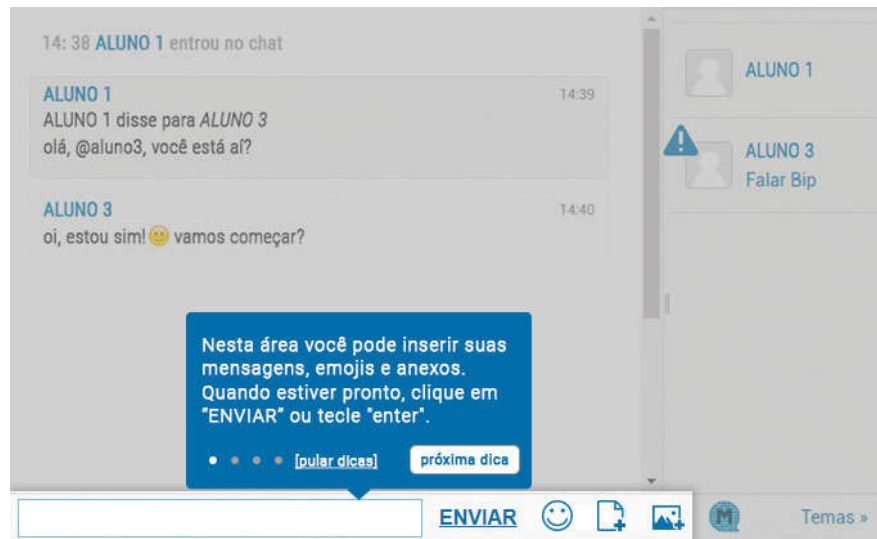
14: 38 ALUNO 1 entrou no chat

ALUNO 1 14:39
ALUNO 1 disse para *ALUNO 3*
olá, @aluno3, você está aí?

ALUNO 3 14:40
oi, estou sim! 😊 vamos começar?

Nesta área você pode inserir suas mensagens, emojis e anexos. Quando estiver pronto, clique em "ENVIAR" ou tecle "enter".

[pular dicas] próxima dica

ENVIAR

M

Temas »

ALUNO 1

ALUNO 3
Falar Bip